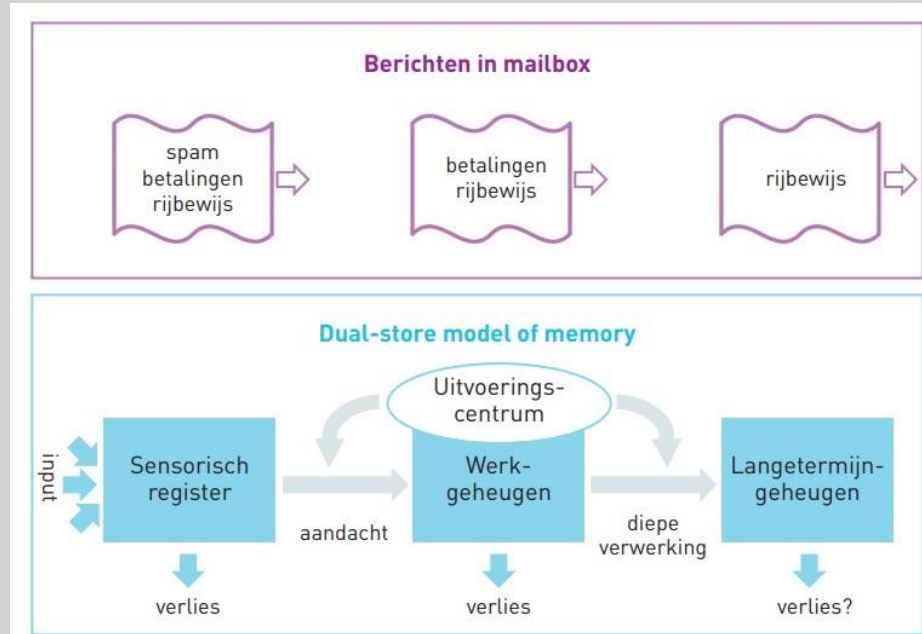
Berichten in mailbox

spam
betalingen
rijbewijs

betalingen
rijbewijs

rijbewijs

Dual-store model of memory

Uitvoerings-
centrum

input

Sensorisch
register

aandacht

Werk-
geheugen

diepe
verwerking

Langetermijn-
geheugen

verlies

verlies

verlies?